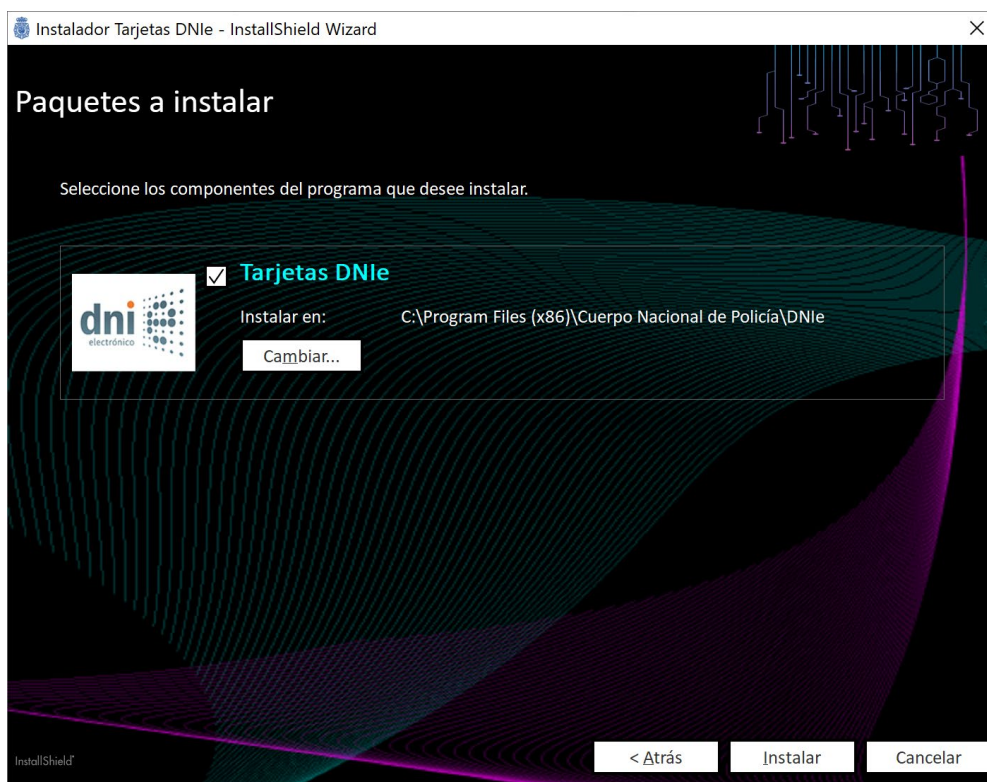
Instalador Tarjetas DNIe - InstallShield Wizard

Paquetes a instalar

Seleccione los componentes del programa que desee instalar.

dni electrónico

Tarjetas DNIe

Instalar en: C:\Program Files (x86)\Cuerpo Nacional de Policía\DNIe

Cambiar...

InstallShield

< Atrás

Instalar

Cancelar